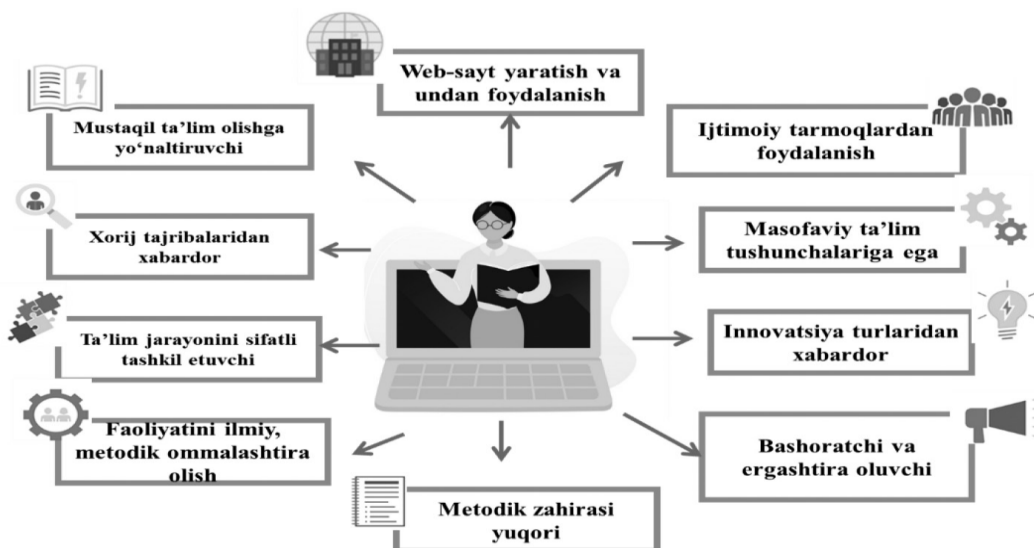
Web-sayt yaratish va undan foydalanish

Mustaqil ta'lim olishga yo'naltiruvchi

Ijtimoiy tarmoqlardan foydalanish

Xorij tajribalaridan xabardor

Masofaviy ta'lim tushunchalariga ega

Ta'lim jarayonini sifatli tashkil etuvchi

Innovatsiya turlaridan xabardor

Faoliyatini ilmiy, metodik ommalashtira olish

Bashoratchi va ergashtira oluvchi

Metodik zahirasi yuqori